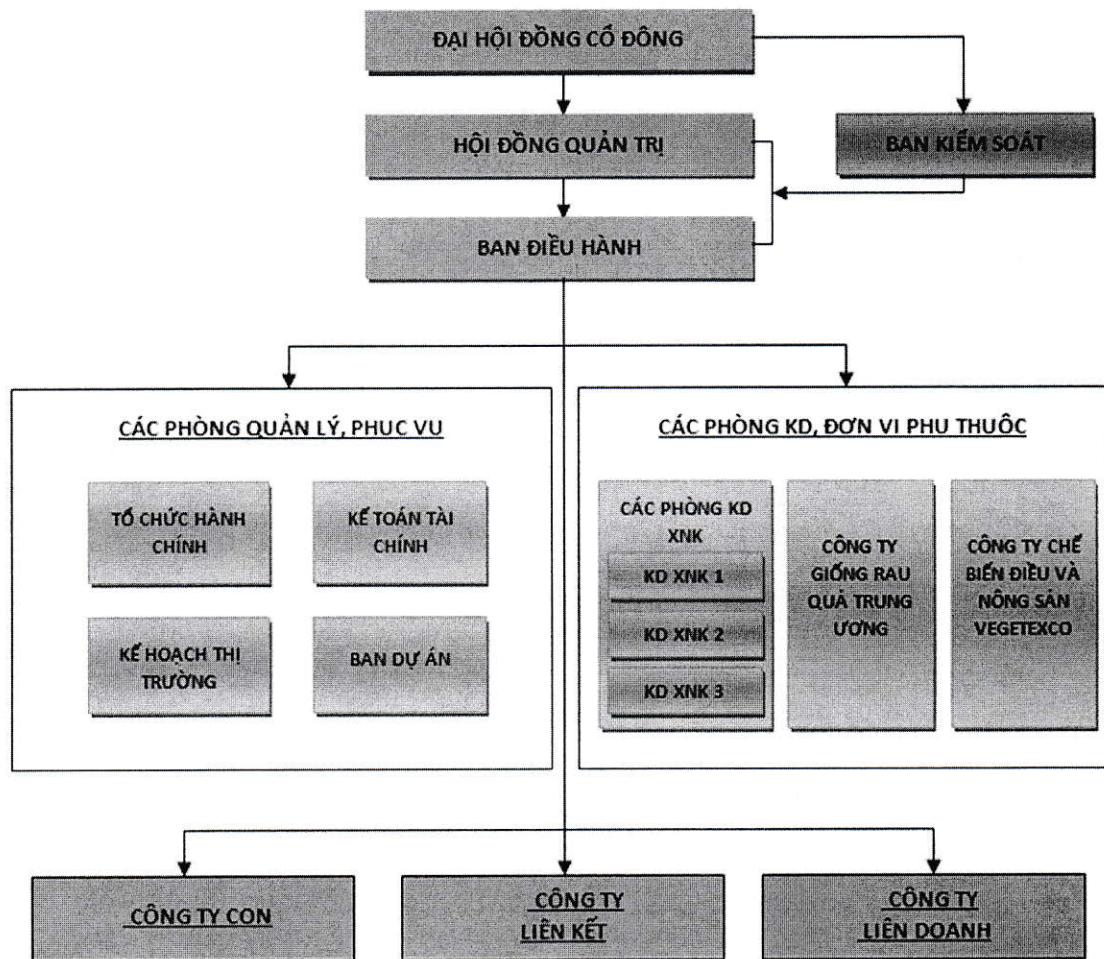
ĐẠI HỘI ĐỒNG CỔ ĐÔNG

HỘI ĐỒNG QUẢN TRỊ

BAN KIỂM SOÁT

BAN ĐIỀU HÀNH

CÁC PHÒNG QUẢN LÝ, PHỤC VỤ

TỔ CHỨC HÀNH CHÍNH

KẾ TOÁN TÀI CHÍNH

KẾ HOẠCH THỊ TRƯỜNG

BAN DỰ ÁN

CÁC PHÒNG KD, ĐƠN VỊ PHỤ THUỘC

CÁC PHÒNG KD XNK

KD XNK 1

KD XNK 2

KD XNK 3

CÔNG TY GIỐNG RAU QUẢ TRUNG ƯƠNG

CÔNG TY CHẾ BIẾN ĐIỀU VÀ NÔNG SẢN VEGETEXCO

CÔNG TY CON

CÔNG TY LIÊN KẾT

CÔNG TY LIÊN DOANH